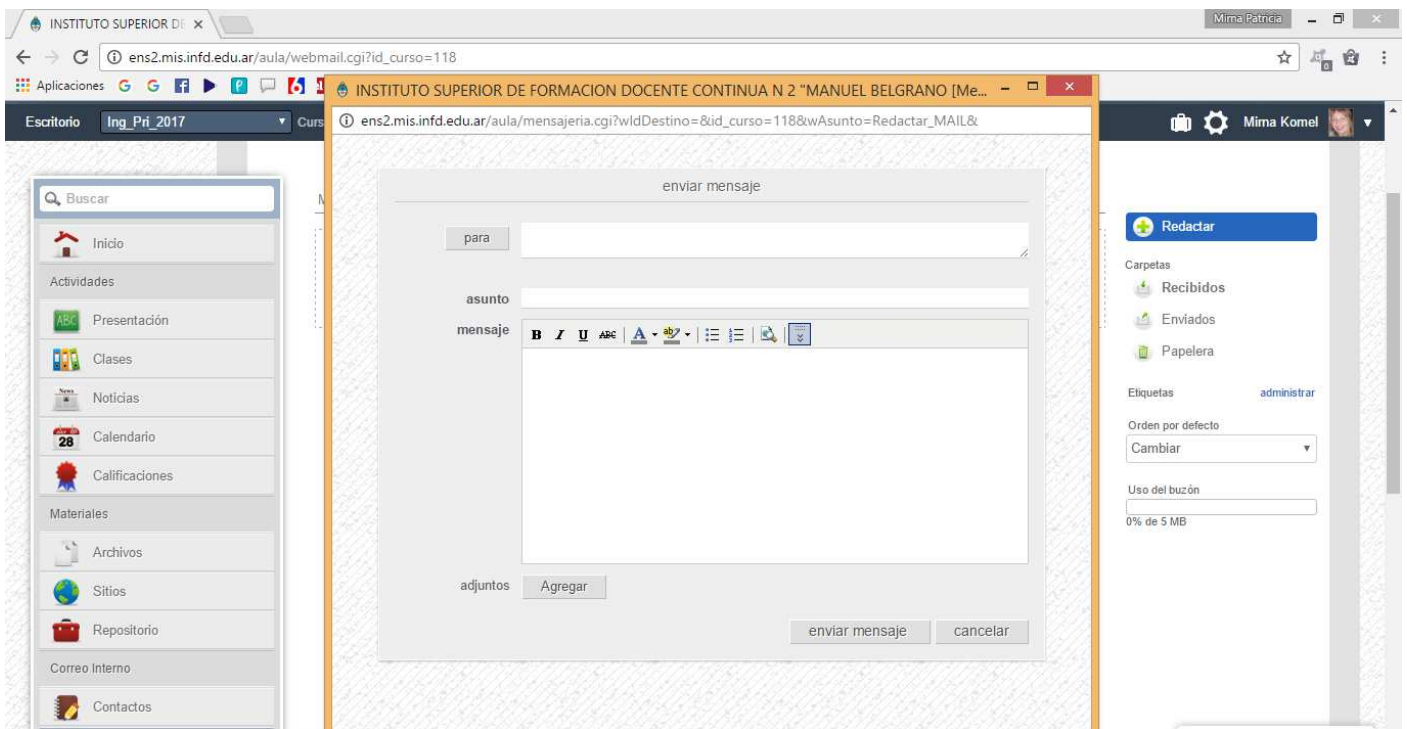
INSTITUTO SUPERIOR DE ×

Mima Patricia

ens2.mis.infd.edu.ar/aula/webmail.cgi?id_curso=118

Aplicaciones

INSTITUTO SUPERIOR DE FORMACION DOCENTE CONTINUA N 2 "MANUEL BELGRANO [Me...

ens2.mis.infd.edu.ar/aula/mensajeria.cgi?wIdDestino=&id_curso=118&wAsunto=Redactar_MAIL&

Escritorio Ing_Pri_2017 Curs

Mima Komel

Buscar

Inicio

Actividades

Presentación

Clases

Noticias

Calendario

Calificaciones

Materiales

Archivos

Sitios

Repositorio

Correo Interno

Contactos

enviar mensaje

para

asunto

mensaje

adjuntos Agregar

enviar mensaje cancelar

Redactar

Carpetas

Recibidos

Enviados

Papelera

Etiquetas administrar

Orden por defecto

Cambiar

Uso del buzón

0% de 5 MB